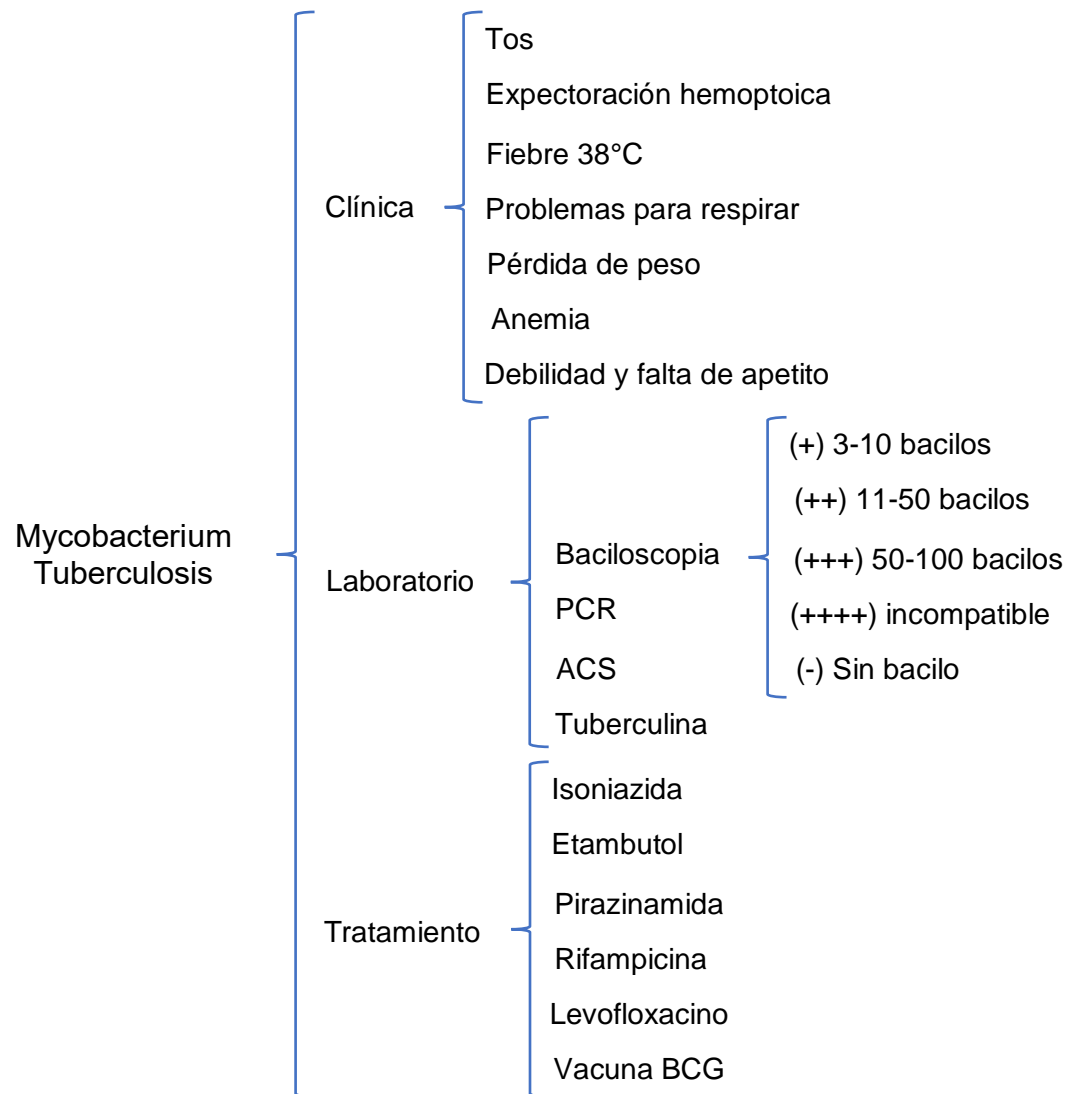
Mycobacterium Tuberculosis

Clínica

Tos

Expectoración hemoptoica

Fiebre 38°C

Problemas para respirar

Pérdida de peso

Anemia

Debilidad y falta de apetito

Laboratorio

Baciloscopia

(+) 3-10 bacilos

(++) 11-50 bacilos

(+++) 50-100 bacilos

(++++) incompatible

(-) Sin bacilo

PCR

ACS

Tuberculina

Tratamiento

Isoniazida

Etambutol

Pirazinamida

Rifampicina

Levofloxacino

Vacuna BCG